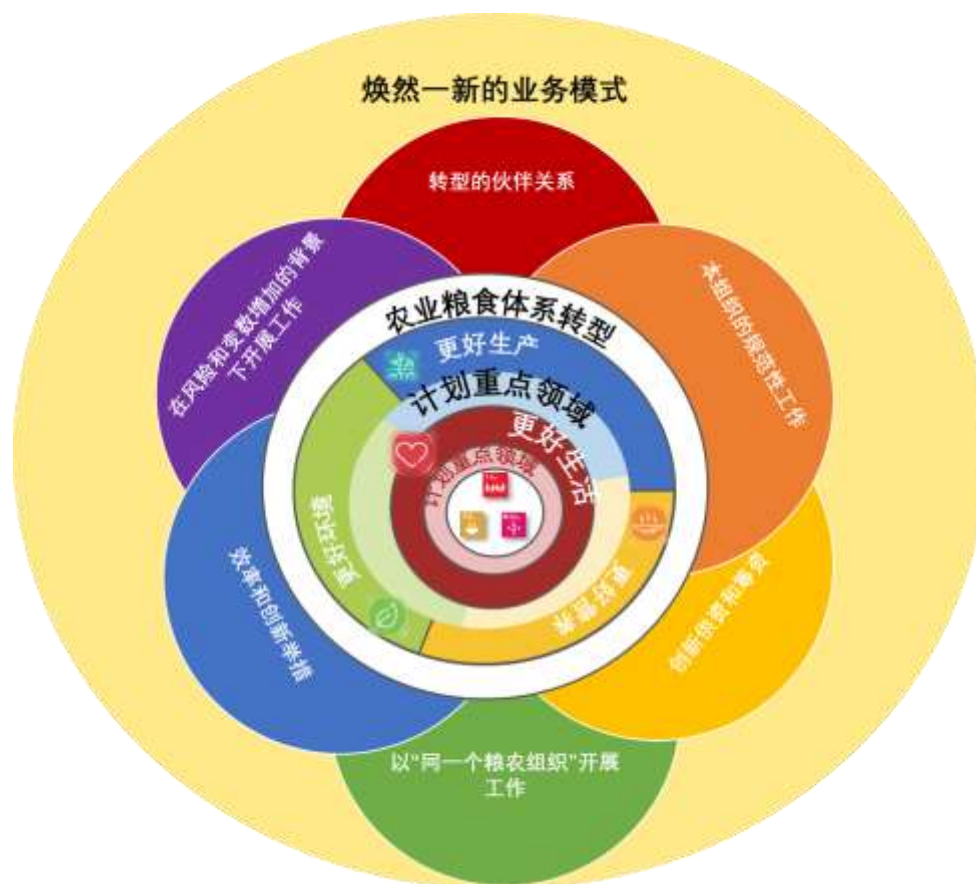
焕然一新的业务模式

转型的伙伴关系

本组织的规范性工作

创新供资和筹资

以"同一个粮农组织"开展工作

效率和创新举措

在风险和变数增加的背景下开展工作

农业粮食体系转型

更好生产

计划重点领域

更好生活

计划重点领域

更好营养

更好环境